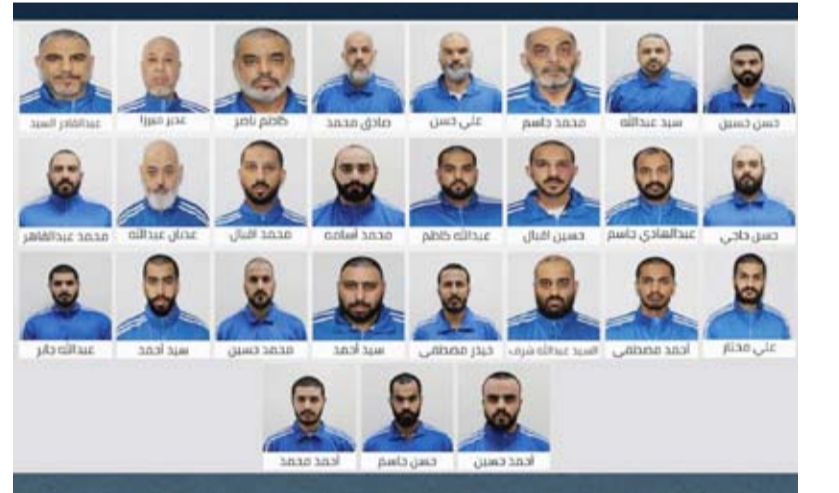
حسن حسين سيد عبدالله محمد جاسم علي حسن صادق محمد كاظم ناصر عدنان ميرزا عبدالقادر السيد

حسن حاجي عبدالهادي جاسم حسين اقبال عبدالله كاظم محمد أسامه محمد اقبال عدنان عبدالله محمد عبدالقاهر

علي مختار أحمد مصطفى السيد عبدالله شرف حيدر مصطفى سيد أحمد محمد حسين سيد أحمد عبدالله جابر

أحمد حسين حسن جاسم أحمد محمد